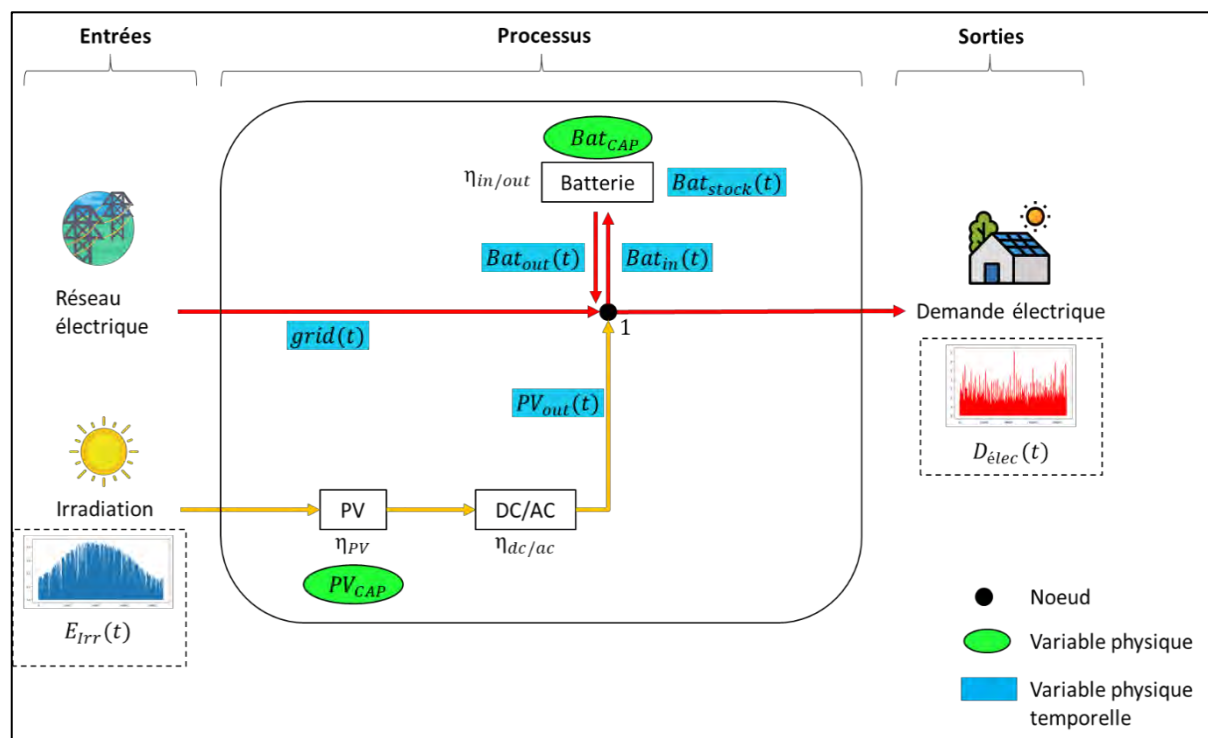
Entrées

Processus

Sorties

$Bat_{CAP}$

$\eta_{in/out}$ Batterie $Bat_{stock}(t)$

$Bat_{out}(t)$ $Bat_{in}(t)$

Réseau électrique

$grid(t)$

1

Demande électrique

$D_{élec}(t)$

$PV_{out}(t)$

Irradiation

PV

$\eta_{PV}$

DC/AC

$\eta_{dc/ac}$

$PV_{CAP}$

$E_{Irr}(t)$

Noeud

Variable physique

Variable physique temporelle